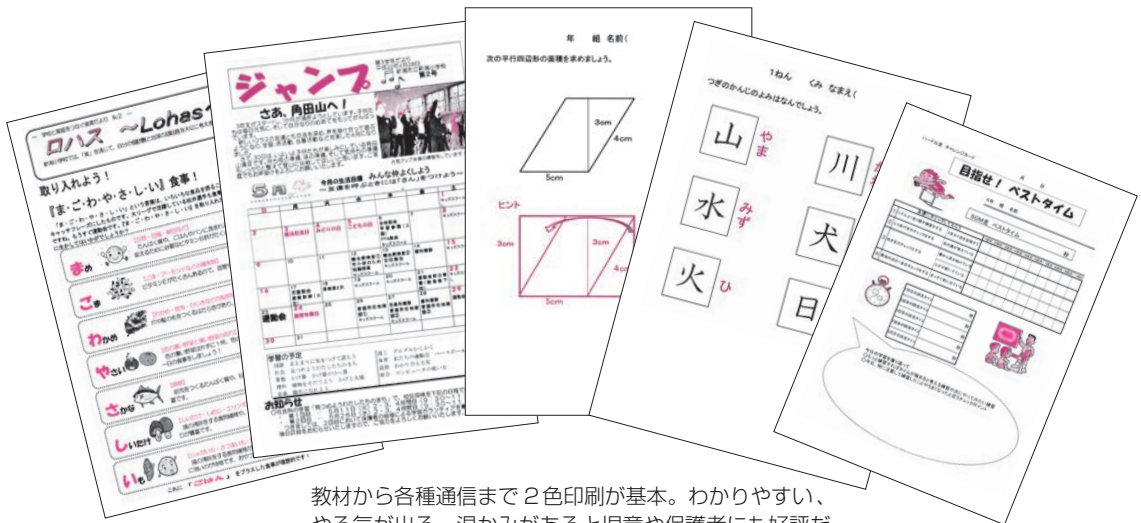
ロハス ~Lohas

取り入れよう！

『ま・ご・わ・や・さ・し・い』食事！

まめ

ご

わかめ

やさい

さかな

しいたけ

いも

ジャンプ

さあ、角田山へ！

5月

今月の生活目標 みんな仲よくしよう

運動会

学習の予定

お知らせ

年 組 名前（

次の平行四辺形の面積を求めましょう。

3cm

4cm

5cm

ヒント

3cm

3cm

4cm

5cm

1ねん くみ なまえ（

つぎのかんじのよみはなんでしょう。

山 やま

川

水 みず

犬

火 ひ

日

目指せ！ ベストタイム

教材から各種通信まで２色印刷が基本。わかりやすい、やる気が出る、温かみがあると児童や保護者にも好評だ。